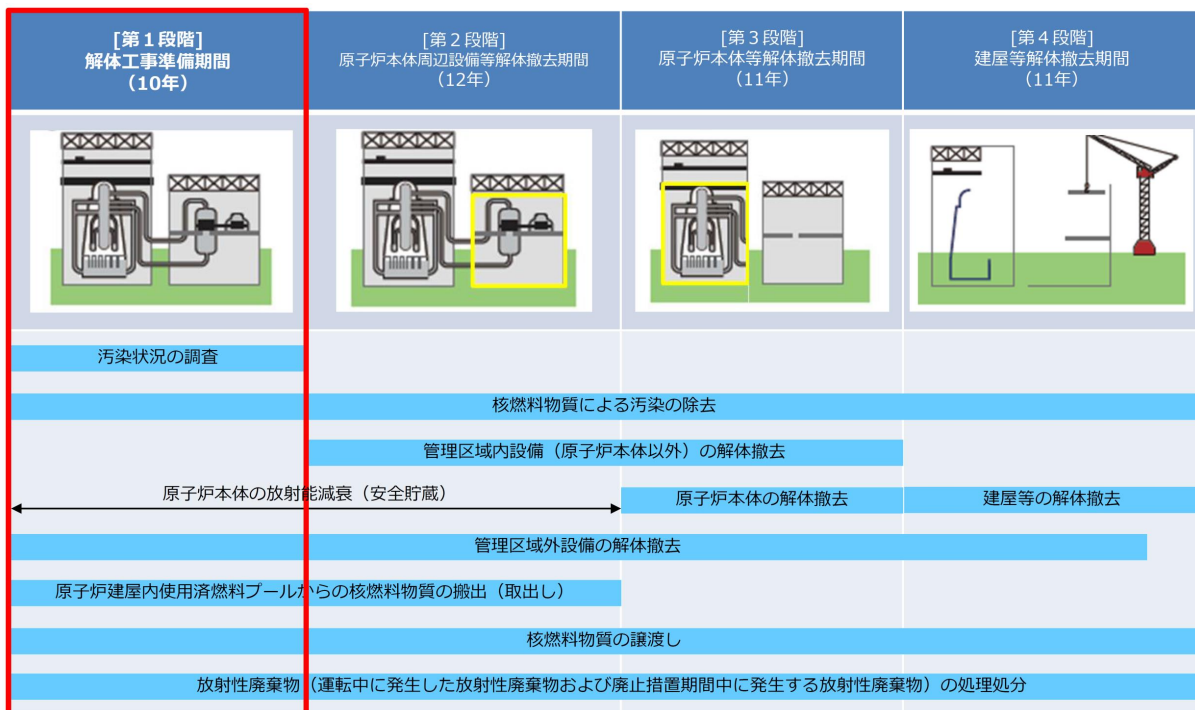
| [第１段階]<br>解体工事準備期間<br>（10年） | [第２段階]<br>原子炉本体周辺設備等解体撤去期間<br>（12年） | [第３段階]<br>原子炉本体等解体撤去期間<br>（11年） | [第４段階]<br>建屋等解体撤去期間<br>（11年） |
|---|---|---|---|

汚染状況の調査

核燃料物質による汚染の除去

管理区域内設備（原子炉本体以外）の解体撤去

原子炉本体の放射能減衰（安全貯蔵）

原子炉本体の解体撤去

建屋等の解体撤去

管理区域外設備の解体撤去

原子炉建屋内使用済燃料プールからの核燃料物質の搬出（取出し）

核燃料物質の譲渡し

放射性廃棄物（運転中に発生した放射性廃棄物および廃止措置期間中に発生する放射性廃棄物）の処理処分